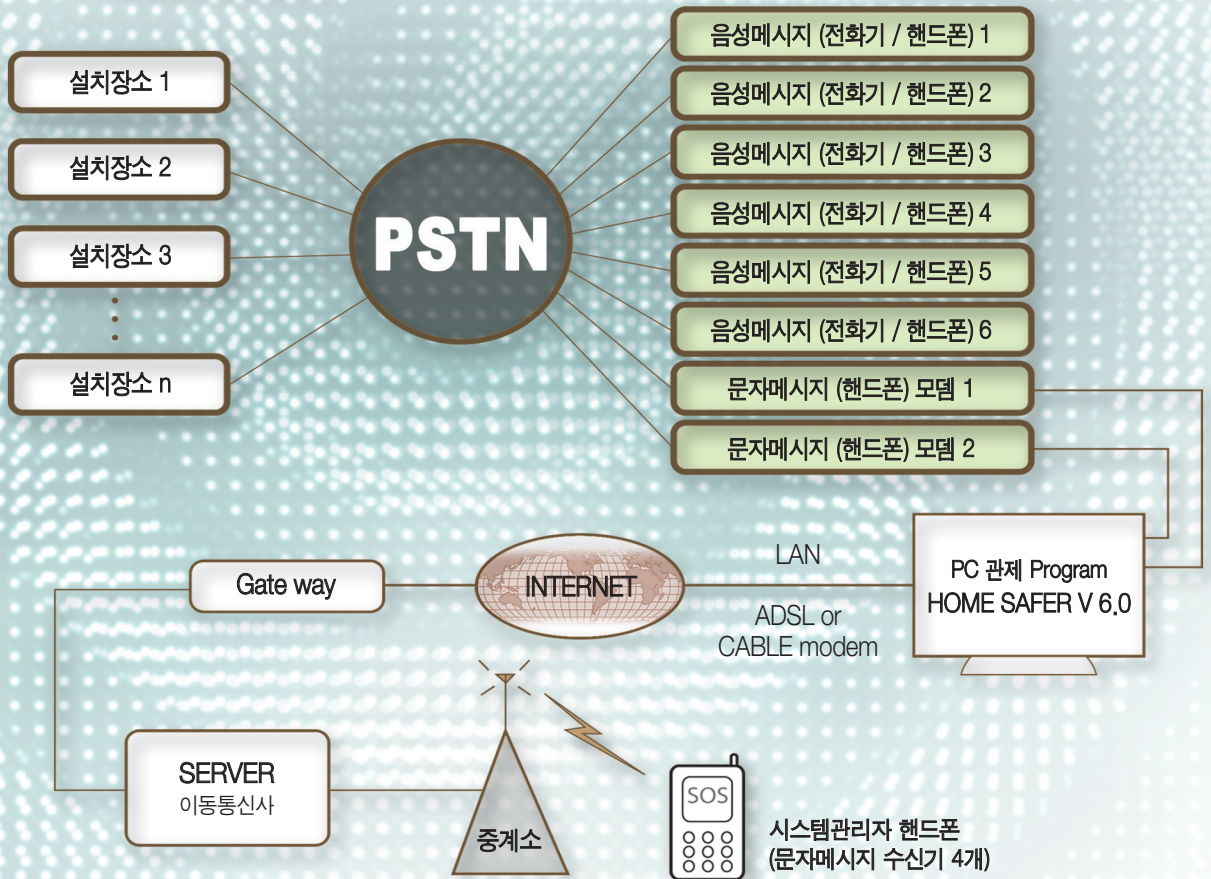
설치장소 1

설치장소 2

설치장소 3

설치장소 n

PSTN

음성메시지 (전화기 / 핸드폰) 1

음성메시지 (전화기 / 핸드폰) 2

음성메시지 (전화기 / 핸드폰) 3

음성메시지 (전화기 / 핸드폰) 4

음성메시지 (전화기 / 핸드폰) 5

음성메시지 (전화기 / 핸드폰) 6

문자메시지 (핸드폰) 모뎀 1

문자메시지 (핸드폰) 모뎀 2

Gate way

INTERNET

LAN

ADSL or CABLE modem

PC 관제 Program HOME SAFER V 6.0

SERVER
이동통신사

중계소

SOS

시스템관리자 핸드폰
(문자메시지 수신기 4개)